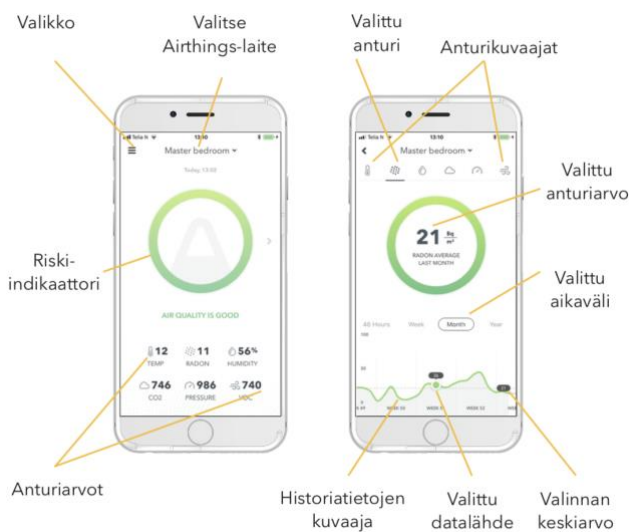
Valikko

Valitse Airthings-laite

Valittu anturi

Anturikuvaajat

Telia 13:10

Master bedroom

Today, 13:02

Riski-indikaattori

AIR QUALITY IS GOOD

12 TEMP

11 RADON

56% HUMIDITY

746 CO2

986 PRESSURE

740 VOC

Telia 13:10

Master bedroom

Valittu anturiarvo

21 $\frac{Bq}{m^3}$

RADON AVERAGE LAST MONTH

Valittu aikaväli

48 Hours

Week

Month

Year

Anturiarvot

Historiatietojen kuvaaja

Valittu datalähde

Valinnan keskiarvo